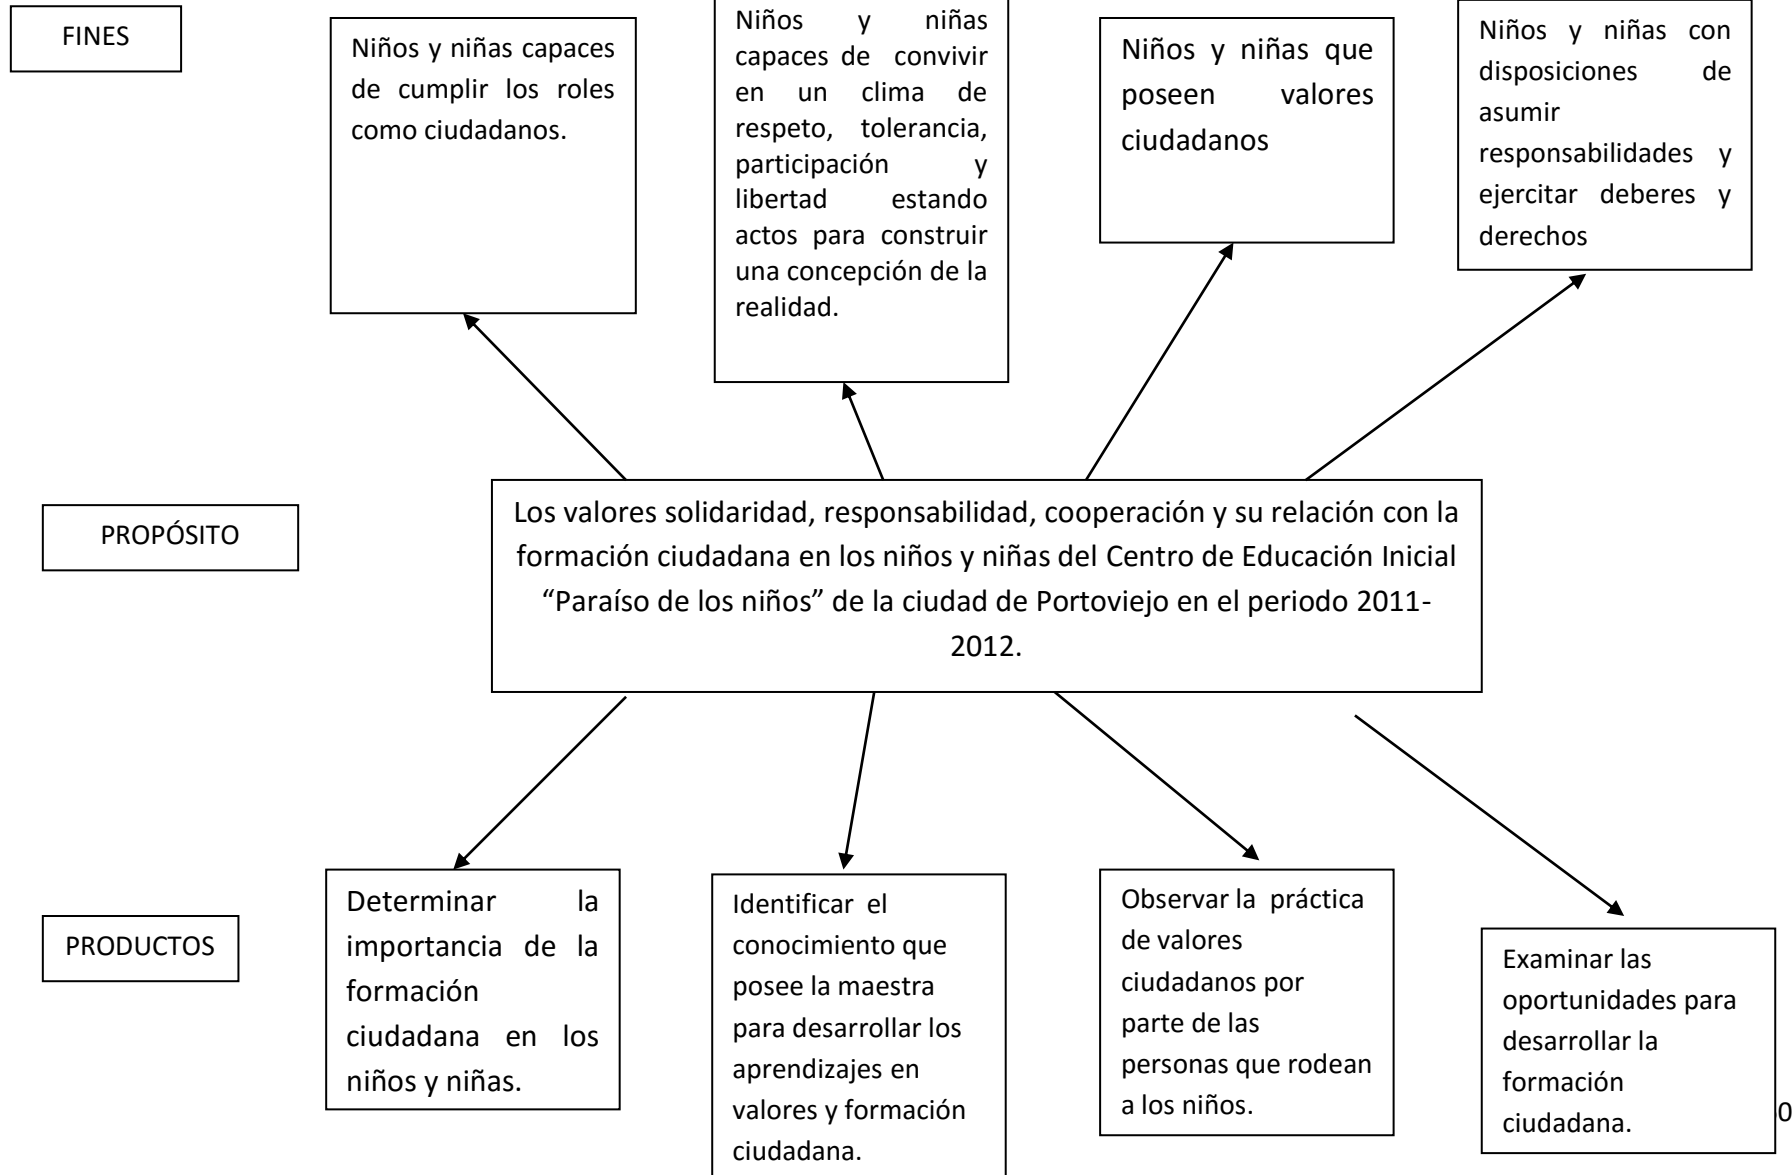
FINES

Niños y niñas capaces de cumplir los roles como ciudadanos.

Niños y niñas capaces de convivir en un clima de respeto, tolerancia, participación y libertad estando actos para construir una concepción de la realidad.

Niños y niñas que poseen valores ciudadanos

Niños y niñas con disposiciones de asumir responsabilidades y ejercitar deberes y derechos

PROPÓSITO

Los valores solidaridad, responsabilidad, cooperación y su relación con la formación ciudadana en los niños y niñas del Centro de Educación Inicial “Paraíso de los niños” de la ciudad de Portoviejo en el periodo 2011-2012.

PRODUCTOS

Determinar la importancia de la formación ciudadana en los niños y niñas.

Identificar el conocimiento que posee la maestra para desarrollar los aprendizajes en valores y formación ciudadana.

Observar la práctica de valores ciudadanos por parte de las personas que rodean a los niños.

Examinar las oportunidades para desarrollar la formación ciudadana.

0